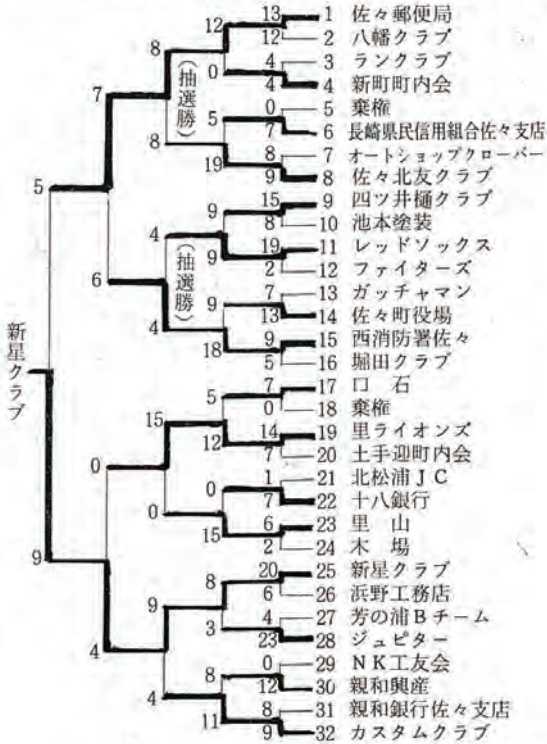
新星クラブ

1 佐々郵便局
2 八幡クラブ
3 ランクラブ
4 新町町内会
5 棄権
6 長崎県民信用組合佐々支店
7 オートショップクローバー
8 佐々北友クラブ
9 四ツ井樋クラブ
10 池本塗装
11 レッドソックス
12 ファイターズ
13 ガッチャマン
14 佐々町役場
15 西消防署佐々
16 堀田クラブ
17 口　石
18 棄権
19 里ライオンズ
20 土手迎町内会
21 北松浦ＪＣ
22 十八銀行
23 里　山
24 木　場
25 新星クラブ
26 浜野工務店
27 芳の浦Ｂチーム
28 ジュピター
29 ＮＫ工友会
30 親和興産
31 親和銀行佐々支店
32 カスタムクラブ

13 12 4 4 0 7 8 9 15 8 19 2 7 13 9 5 7 0 14 7 1 7 6 2 20 6 4 23 0 12 8 9

12 0 5 19 9 9 9 18 5 12 0 15 8 3 8 11

8 8 4 4 15 0 9 4

(抽選勝)
(抽選勝)

7 6 0 4

5 9